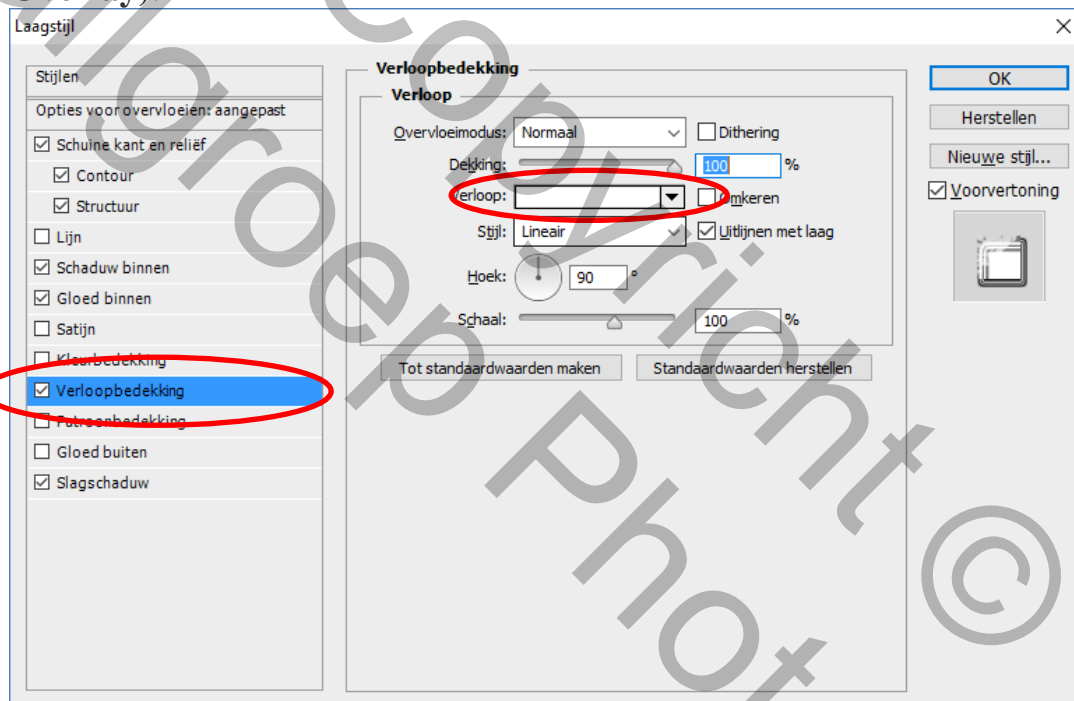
Laagstijl

Stijlen
Opties voor overvloeien: aangepast
☑ Schuine kant en reliëf
☑ Contour
☑ Structuur
☐ Lijn
☑ Schaduw binnen
☑ Gloed binnen
☐ Satijn
☐ Kleurbedekking
☑ Verloopbedekking
☐ Patroonbedekking
☐ Gloed buiten
☑ Slagschaduw

Verloopbedekking
Verloop
Overvloeimodus: Normaal ☐ Dithering
Dekking: 100 %
Verloop: ☐ Omkeren
Stijl: Lineair ☑ Uitlijnen met laag
Hoek: 90 °
Schaal: 100 %
Tot standaardwaarden maken
Standaardwaarden herstellen

OK
Herstellen
Nieuwe stijl...
☑ Voorvertoning

Gigroep Photo copyright ©